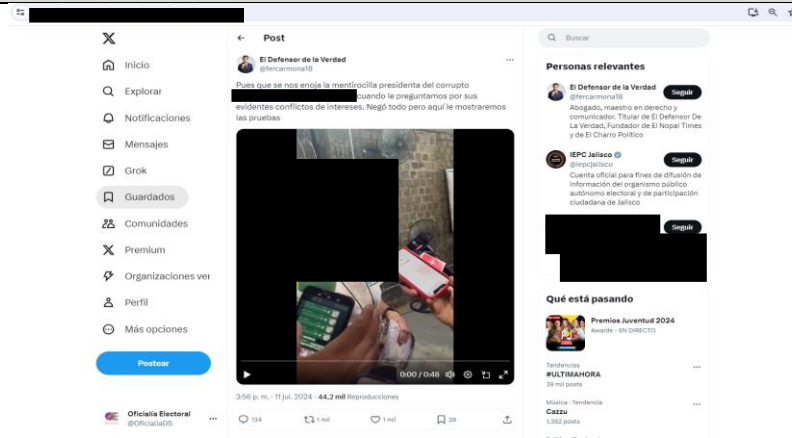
Inicio
Explorar
Notificaciones
Mensajes
Grok
Guardados
Comunidades
Premium
Organizaciones ver
Perfil
Más opciones
Postear

Oficialía Electoral
@OficialiaDS

Post

El Defensor de la Verdad
@fercarmona18

Pues que se nos enoja la mentirosilla presidenta del corrupto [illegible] cuando le preguntamos por sus evidentes conflictos de intereses. Negó todo pero aquí le mostraremos las pruebas

0:00 / 0:48

3:56 p. m. · 11 jul. 2024 · 44,2 mil Reproducciones

134 1 mil 1 mil 28

Buscar

Personas relevantes

El Defensor de la Verdad
@fercarmona18
Seguir
Abogado, maestro en derecho y comunicador. Titular de El Defensor De La Verdad, Fundador de El Nopal Times y de El Charro Político

IEPC Jalisco
@iepcjalisco
Seguir
Cuenta oficial para fines de difusión de información del organismo público autónomo electoral y de participación ciudadana de Jalisco

Seguir

Qué está pasando

Premios Juventud 2024
Awards · EN DIRECTO

Tendencias
#ULTIMAHORA
39 mil posts

Música · Tendencia
Cazzu
1,352 posts